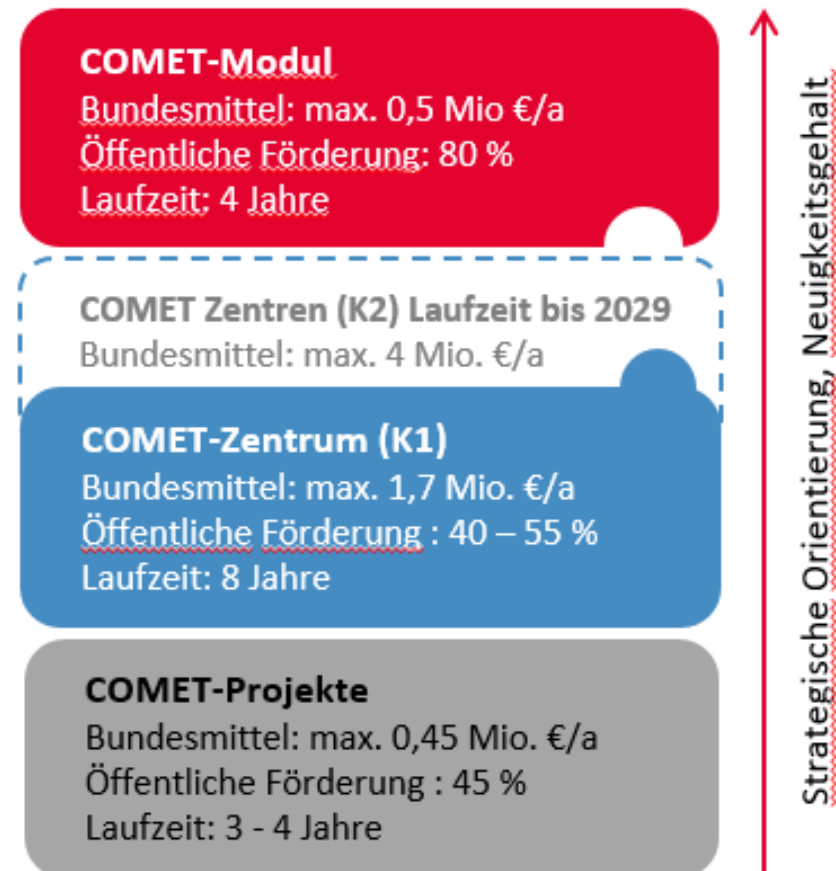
COMET-Modul
Bundesmittel: max. 0,5 Mio €/a
Öffentliche Förderung: 80 %
Laufzeit: 4 Jahre

COMET Zentren (K2) Laufzeit bis 2029
Bundesmittel: max. 4 Mio. €/a

COMET-Zentrum (K1)
Bundesmittel: max. 1,7 Mio. €/a
Öffentliche Förderung : 40 – 55 %
Laufzeit: 8 Jahre

COMET-Projekte
Bundesmittel: max. 0,45 Mio. €/a
Öffentliche Förderung : 45 %
Laufzeit: 3 - 4 Jahre

Strategische Orientierung, Neuigkeitsgehalt